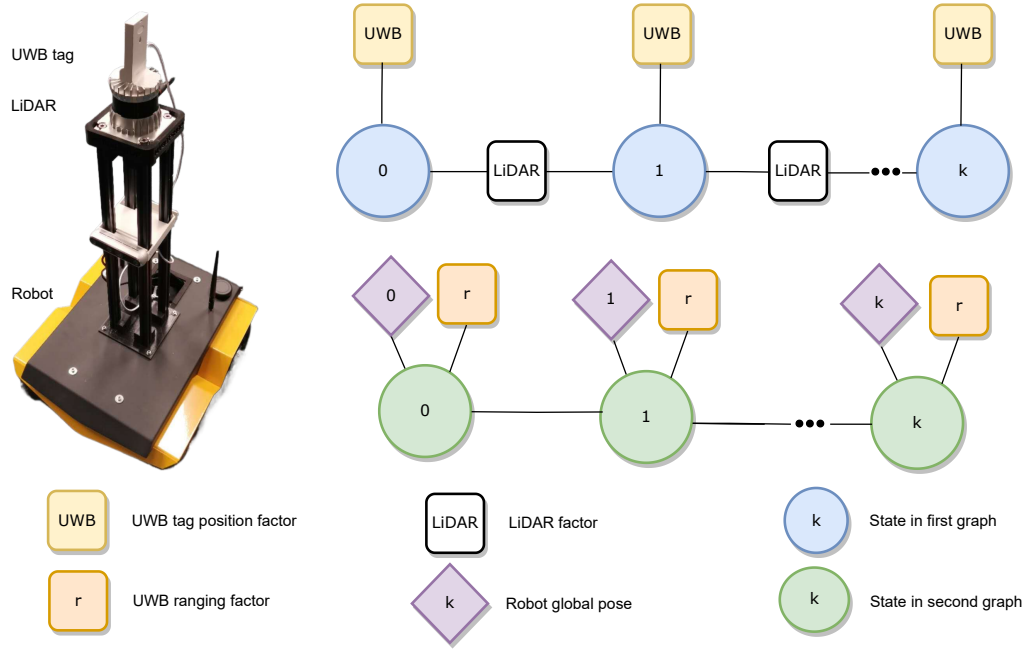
UWB tag

LiDAR

Robot

UWB UWB UWB

0 LiDAR 1 LiDAR k

0 r 1 r k r

0 1 k

UWB UWB tag position factor

r UWB ranging factor

LiDAR LiDAR factor

k Robot global pose

k State in first graph

k State in second graph